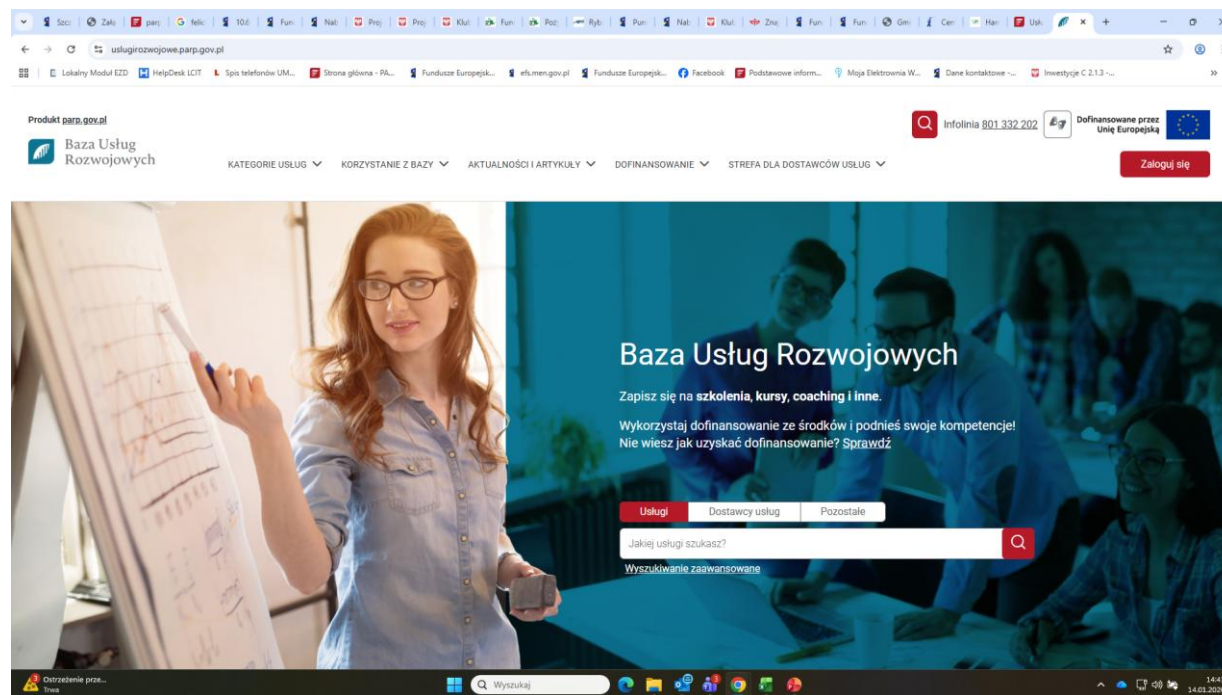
Szcz | Zało | parp | felic | 10.6 | Fun | Nab | Proj | Proj | Klul | Fun | Pozi | Ryb | Pun | Nab | Klul | Zna | Fun | Fun | Gm | Cen | Har | Usł

uslugirozwojowe.parp.gov.pl

Lokalny Moduł EZD | HelpDesk LCIT | Spis telefonów UM... | Strona główna - PA... | Fundusze Europejsk... | efs.men.gov.pl | Fundusze Europejsk... | Facebook | Podstawowe inform... | Moja Elektrownia W... | Dane kontaktowe -... | Inwestycje C 2.1.3 -...

Produkt parp.gov.pl

Baza Usług Rozwojowych

Infolinia 801 332 202

Dofinansowane przez Unię Europejską

KATEGORIE USŁUG | KORZYSTANIE Z BAZY | AKTUALNOŚCI I ARTYKUŁY | DOFINANSOWANIE | STREFA DLA DOSTAWCÓW USŁUG

Zaloguj się

Baza Usług Rozwojowych

Zapisz się na szkolenia, kursy, coaching i inne.

Wykorzystaj dofinansowanie ze środków i podnieś swoje kompetencje! Nie wiesz jak uzyskać dofinansowanie? Sprawdź

Usługi | Dostawcy usług | Pozostałe

Jakiej usługi szukasz?

Wyszukiwanie zaawansowane

Ostrzeżenie prze... Trwa

Wyszukaj

14:4 14.01.202